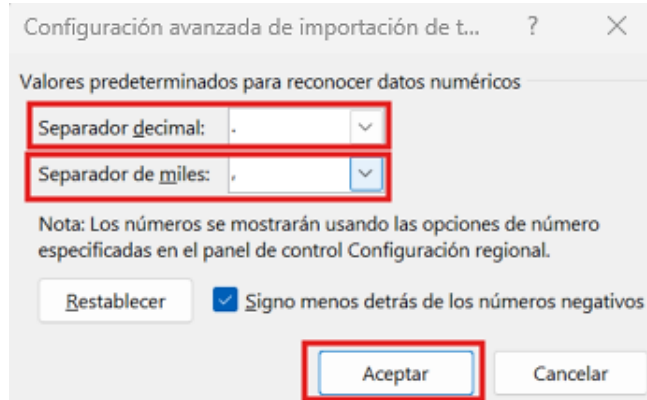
Configuración avanzada de importación de t... ? ×

Valores predeterminados para reconocer datos numéricos

Separador decimal: .

Separador de miles: ,

Nota: Los números se mostrarán usando las opciones de número especificadas en el panel de control Configuración regional.

Restablecer

Signo menos detrás de los números negativos

Aceptar

Cancelar